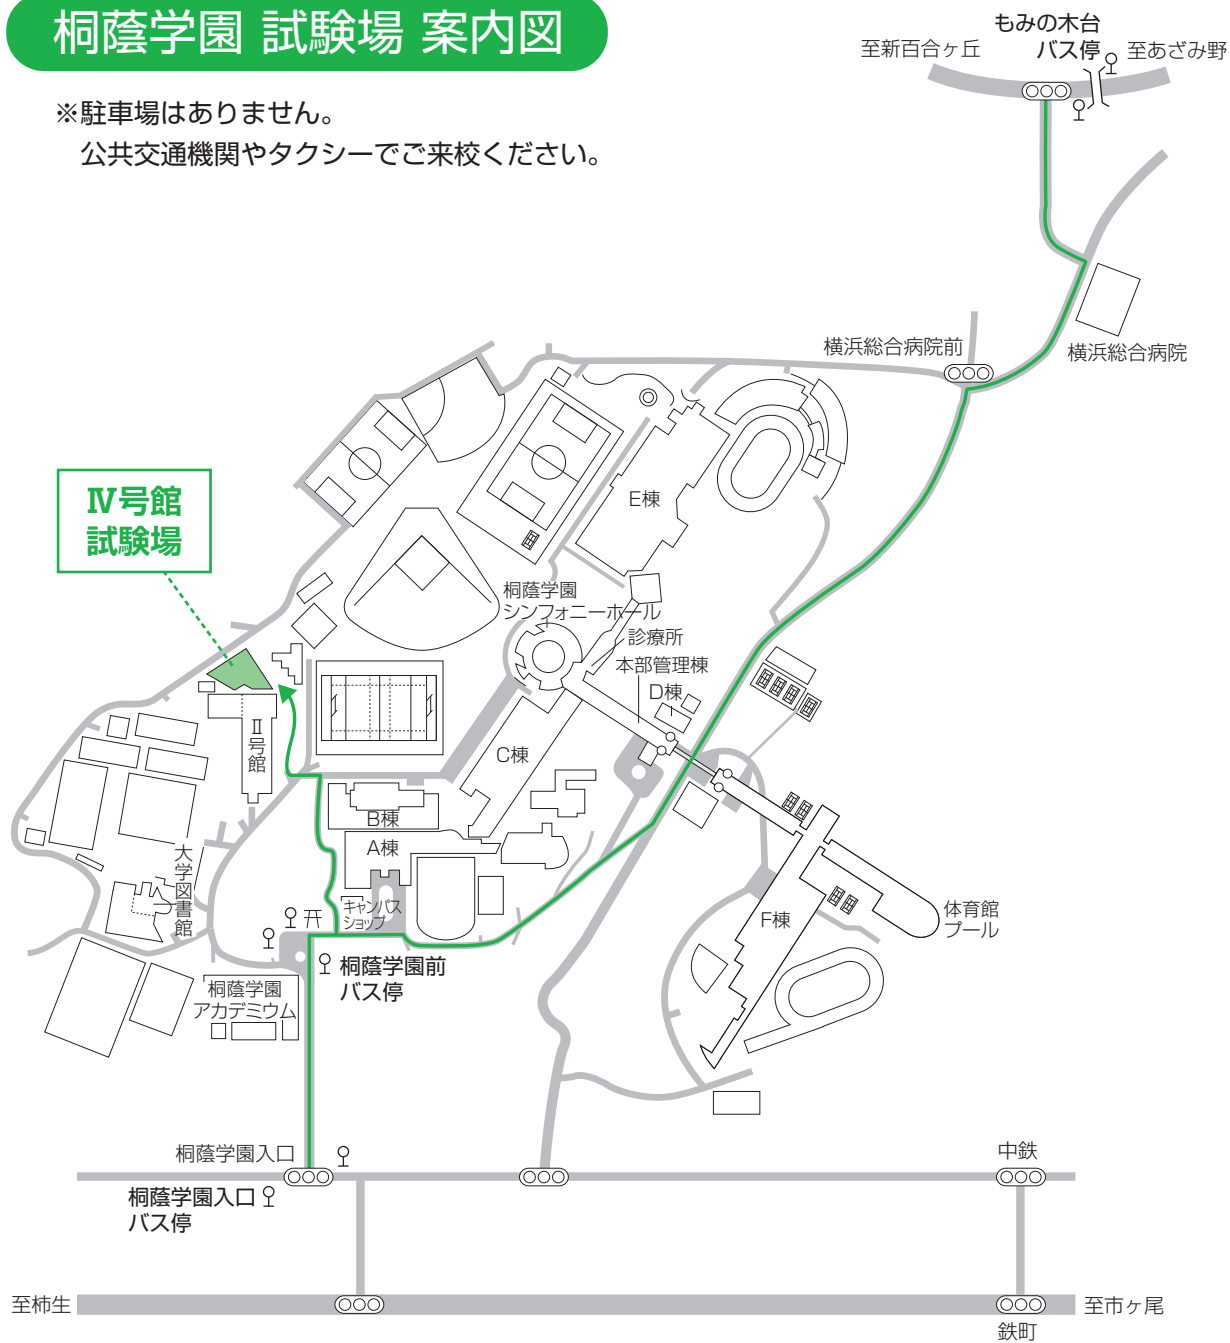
桐蔭学園 試験場 案内図

※駐車場はありません。
公共交通機関やタクシーでご来校ください。

もみの木台
バス停
至新百合ヶ丘
至あざみ野

横浜総合病院前
横浜総合病院

Ⅳ号館
試験場

E棟
桐蔭学園
シンフォニーホール
診療所
本部管理棟
D棟
C棟
Ⅱ号館
B棟
A棟
キャンパスショップ
大学図書館
桐蔭学園前
バス停
桐蔭学園
アカデミウム
体育館
プール
F棟

桐蔭学園入口
桐蔭学園入口
バス停
中鉄
至柿生
至市ヶ尾
鉄町